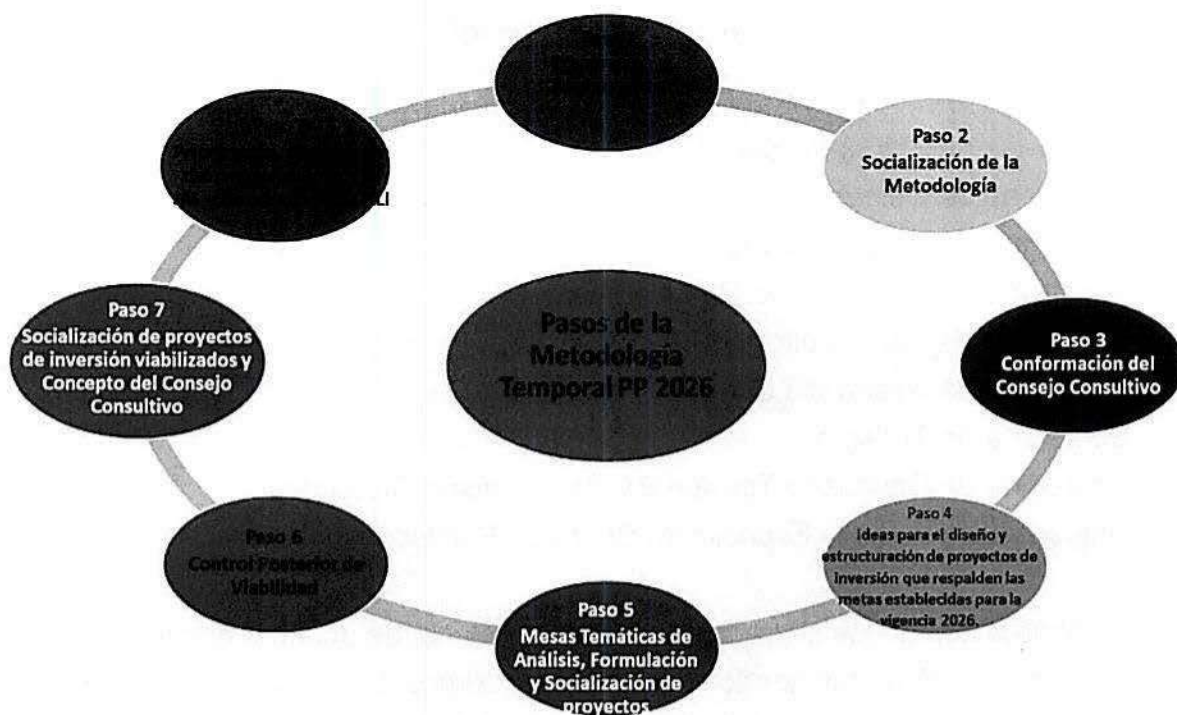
Paso 2
Socialización de la Metodología

Paso 3
Conformación del Consejo Consultivo

Paso 4
Ideas para el diseño y estructuración de proyectos de inversión que respalden las metas establecidas para la vigencia 2026.

Paso 5
Mesas Temáticas de Análisis, Formulación y Socialización de proyectos

Paso 6
Control Posterior de Viabilidad

Paso 7
Socialización de proyectos de inversión viabilizados y Concepto del Consejo Consultivo

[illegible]LI

Pasos de la Metodología Temporal PP 2026